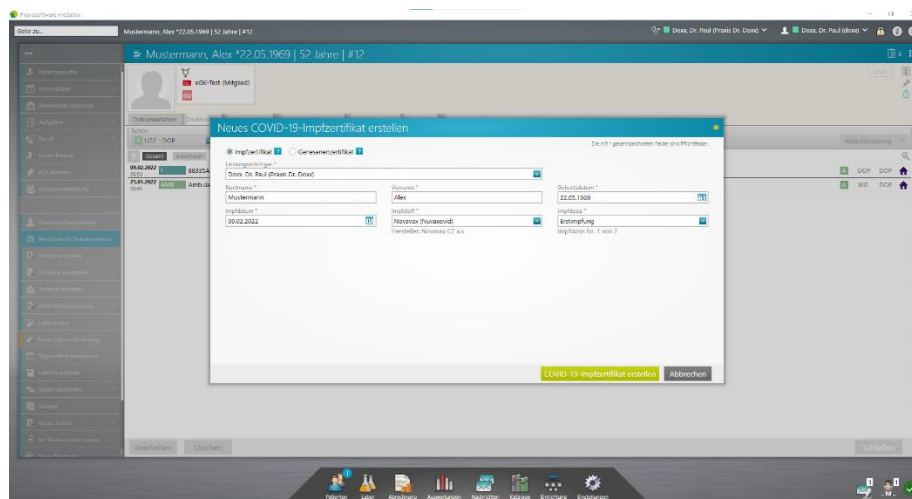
Praxissoftware medatixx

Gehe zu...

Mustermann, Alex *22.05.1969 | 52 Jahre | #12

Doxx, Dr. Paul (Praxis Dr. Doxx)

Doxx, Dr. Paul (doxx)

Mustermann, Alex *22.05.1969 | 52 Jahre | #12

eGK-Test (Mitglied)

Patientensuche

Terminplaner

Wartezimmer Patienten

Aufgaben

Recall

Neuer Patient

eGK einlesen

Ersatzverfahren

Patienten-Stammblatt

Medizinische Dokumentation

Dokumentation

Schein

1/22 - DOP

Gesamt

09.02.2022

21.01.2022

Ambula

Neues COVID-19-Impfzertifikat erstellen

Die mit * gekennzeichneten Felder sind Pflichtfelder.

Impfzertifikat

Genesenenzertifikat

Leistungserbringer *

Doxx, Dr. Paul (Praxis Dr. Doxx)

Nachname *

Mustermann

Vorname *

Alex

Geburtsdatum *

22.05.1969

Impfdatum *

09.02.2022

Impfstoff *

Novavax (Nuvaxovid)

Hersteller: Novavax CZ a.s.

Impfdosis *

Erstimpfung

Impfdosis Nr. 1 von 2

COVID-19-Impfzertifikat erstellen

Abbrechen

DOP DOP

WG DOP

Bearbeiten

Löschen

Schließen

Patienten

Labor

Abrechnung

Auswertungen

Nachrichten

Kataloge

Einrichtung

Einstellungen